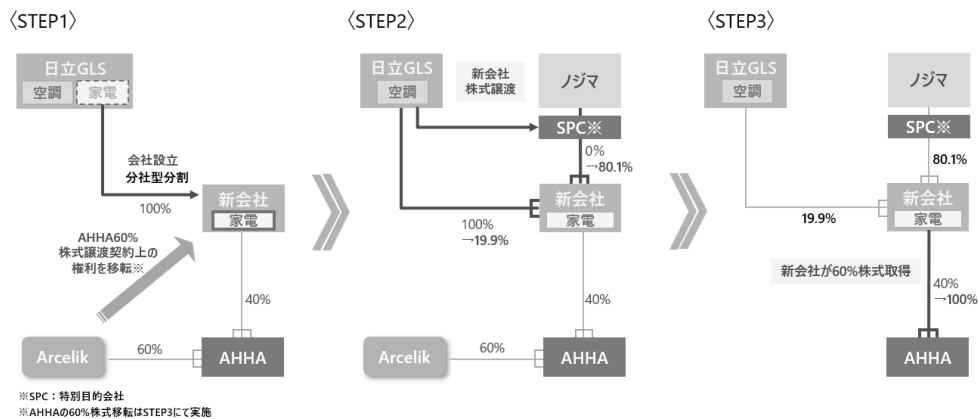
〈STEP1〉

日立GLS
空調
家電

会社設立
分社型分割

100%

新会社
家電

AHHA60%
株式譲渡契約上の
権利を移転※

40%

Arcelik
60%
AHHA

〈STEP2〉

日立GLS
空調

新会社
株式譲渡

ノジマ

SPC※

0%
→80.1%

新会社
家電

100%
→19.9%

40%

Arcelik
60%
AHHA

〈STEP3〉

日立GLS
空調

ノジマ

SPC※

80.1%

19.9%

新会社
家電

新会社が60%株式取得

40%
→100%

AHHA

※SPC：特別目的会社
※AHHAの60%株式移転はSTEP3にて実施